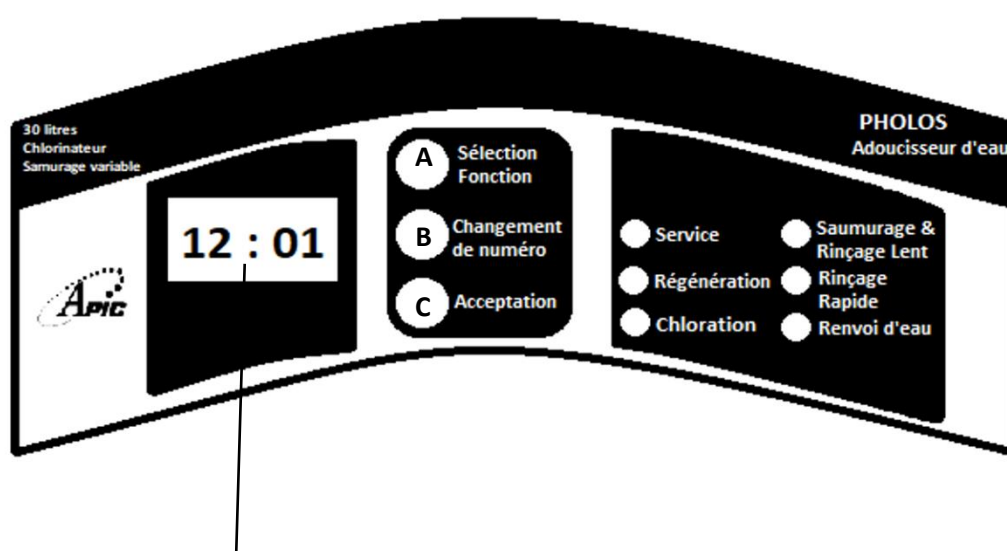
30 litres
Chlorinateur
Samurage variable

Apic

12 : 01

A Sélection Fonction

B Changement de numéro

C Acceptation

PHOLOS
Adoucisseur d'eau

Service

Régénération

Chloration

Saumurage & Rinçage Lent

Rinçage Rapide

Renvoi d'eau